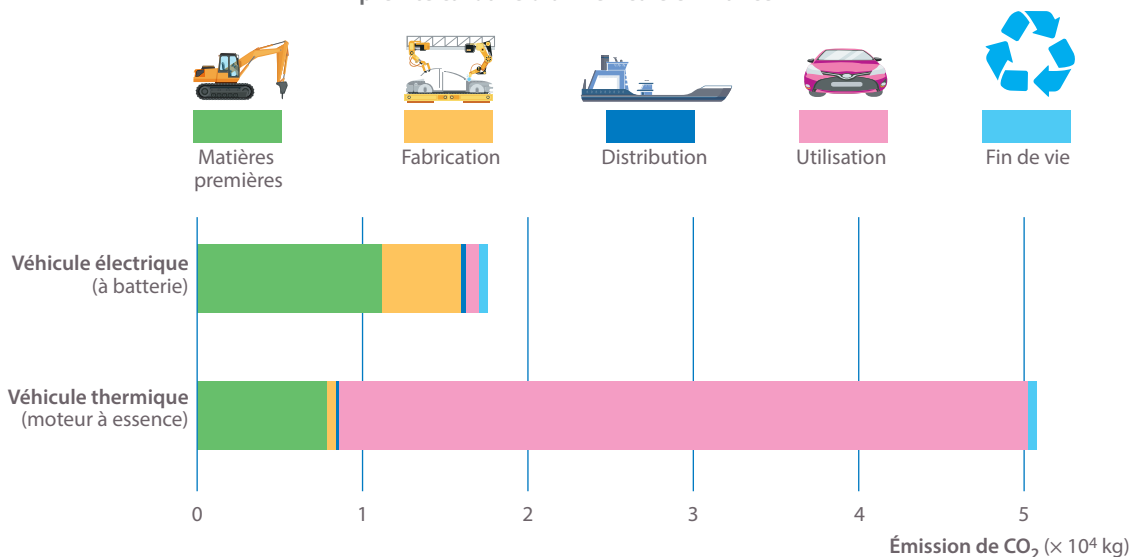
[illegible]

Matières premières
Fabrication
Distribution
Utilisation
Fin de vie

**Véhicule électrique** (à batterie)

**Véhicule thermique** (moteur à essence)

0
1
2
3
4
5

**Émission de $CO_2$** ($\times 10^4$ kg)